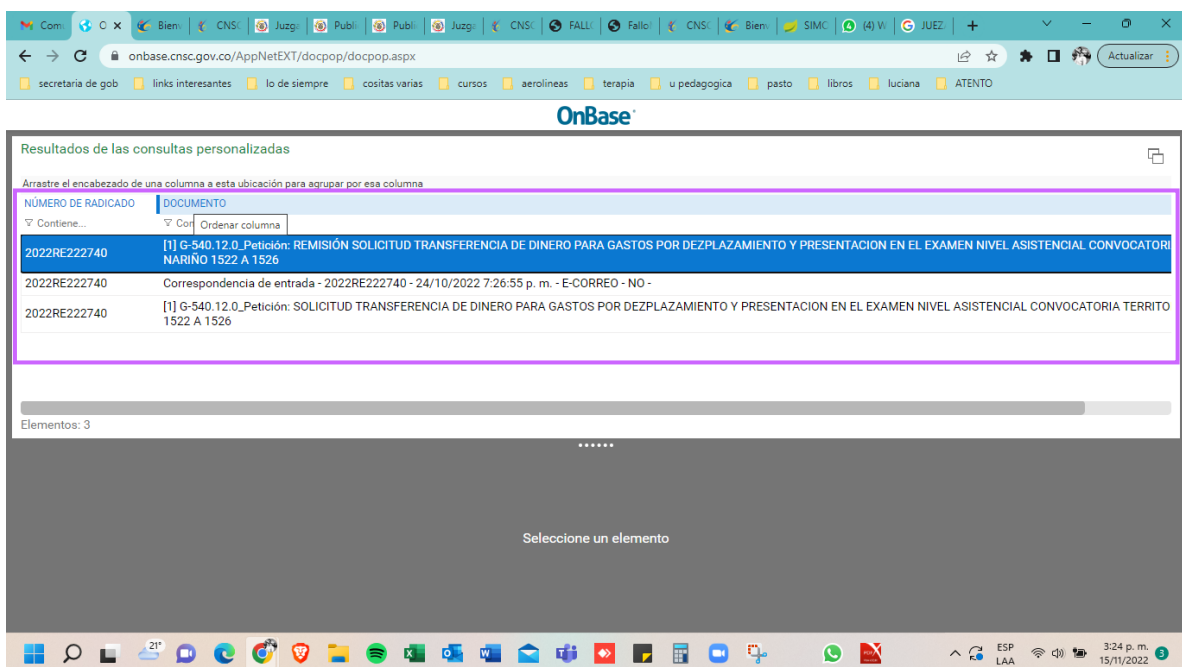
Com | O | Bienv | CNSC | Juzga | Publi | Publi | Juzga | CNSC | FALLO | Fallo | CNSC | Bienv | SIMO | (4) W | JUEZ | +

onbase.cnsc.gov.co/AppNetEXT/docpop/docpop.aspx

Actualizar

secretaria de gob | links interesantes | lo de siempre | cositas varias | cursos | aerolineas | terapia | u pedagogica | pasto | libros | luciana | ATENTO

OnBase

Resultados de las consultas personalizadas

Arrastre el encabezado de una columna a esta ubicación para agrupar por esa columna

| NÚMERO DE RADICADO | DOCUMENTO |
|---|---|
| Contiene... | Con Ordenar columna |
| 2022RE222740 | [1] G-540.12.0_Petición: REMISIÓN SOLICITUD TRANSFERENCIA DE DINERO PARA GASTOS POR DEZPLAZAMIENTO Y PRESENTACION EN EL EXAMEN NIVEL ASISTENCIAL CONVOCATORI NARIÑO 1522 A 1526 |
| 2022RE222740 | Correspondencia de entrada - 2022RE222740 - 24/10/2022 7:26:55 p. m. - E-CORREO - NO - |
| 2022RE222740 | [1] G-540.12.0_Petición: SOLICITUD TRANSFERENCIA DE DINERO PARA GASTOS POR DEZPLAZAMIENTO Y PRESENTACION EN EL EXAMEN NIVEL ASISTENCIAL CONVOCATORIA TERRITO 1522 A 1526 |

Elementos: 3

Seleccione un elemento

21°

ESP LAA

3:24 p. m. 15/11/2022

3